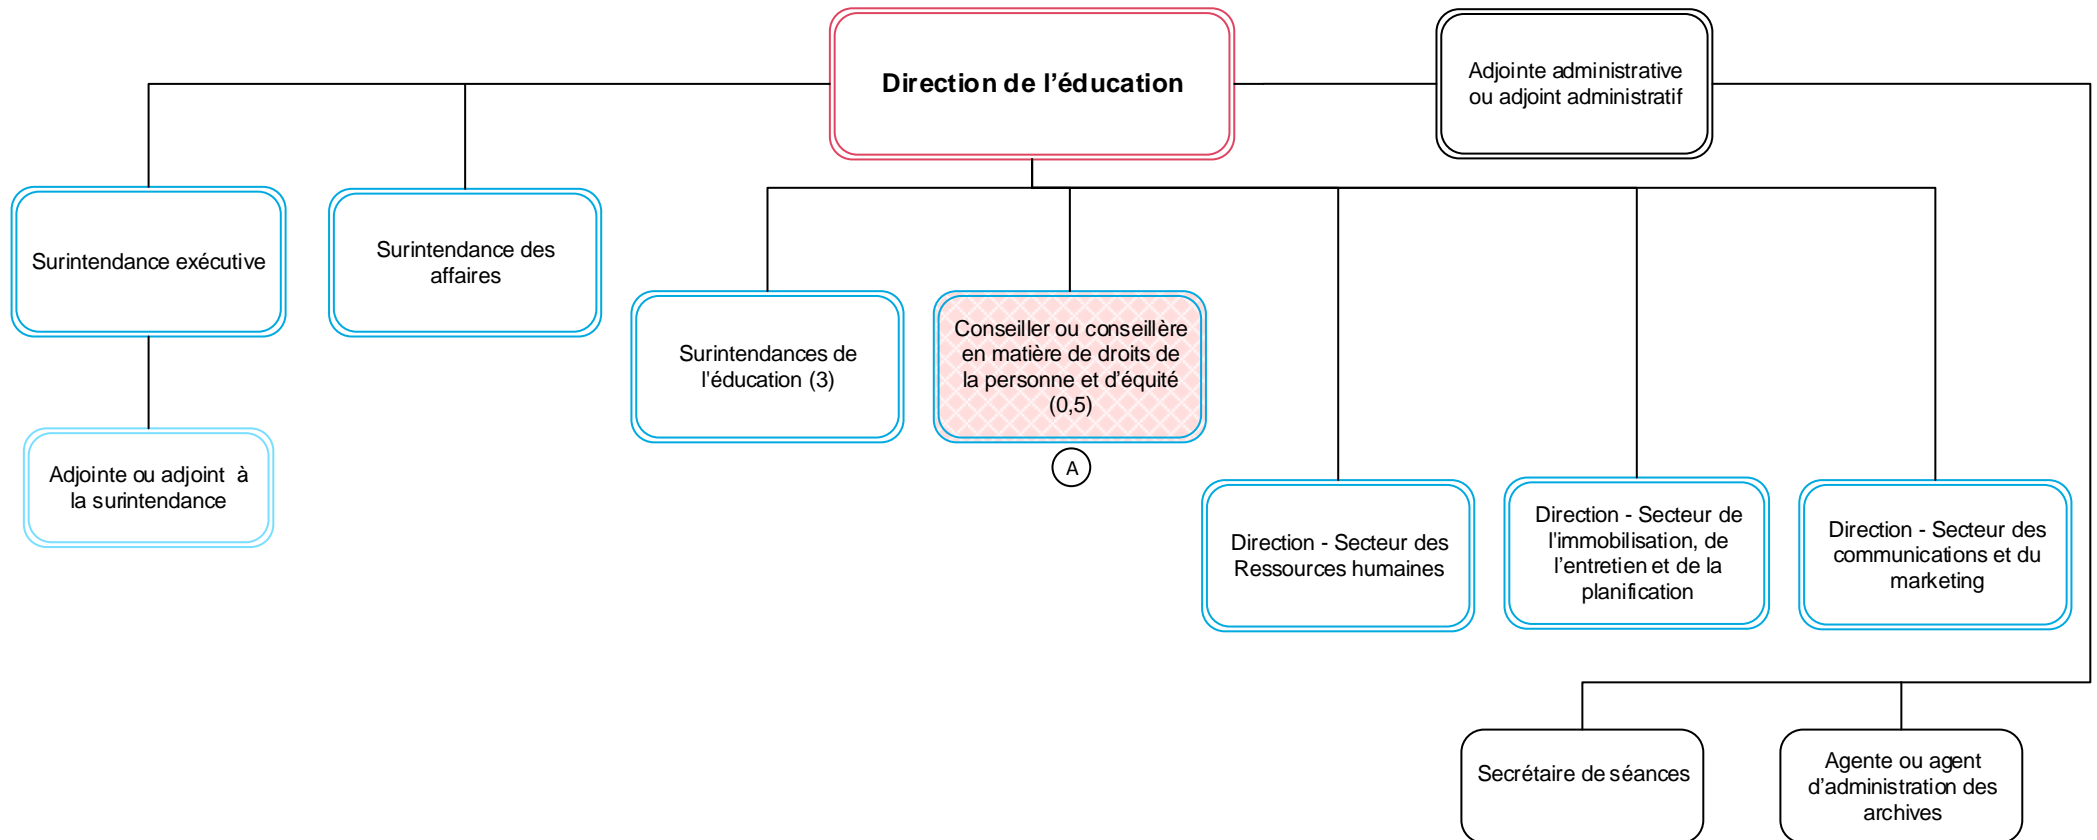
Direction de l'éducation

Adjointe administrative ou adjoint administratif

Surintendance exécutive

Surintendance des affaires

Surintendances de l'éducation (3)

Conseiller ou conseillère en matière de droits de la personne et d'équité (0,5)

A

Adjointe ou adjoint à la surintendance

Direction - Secteur des Ressources humaines

Direction - Secteur de l'immobilisation, de l'entretien et de la planification

Direction - Secteur des communications et du marketing

Secrétaire de séances

Agente ou agent d'administration des archives